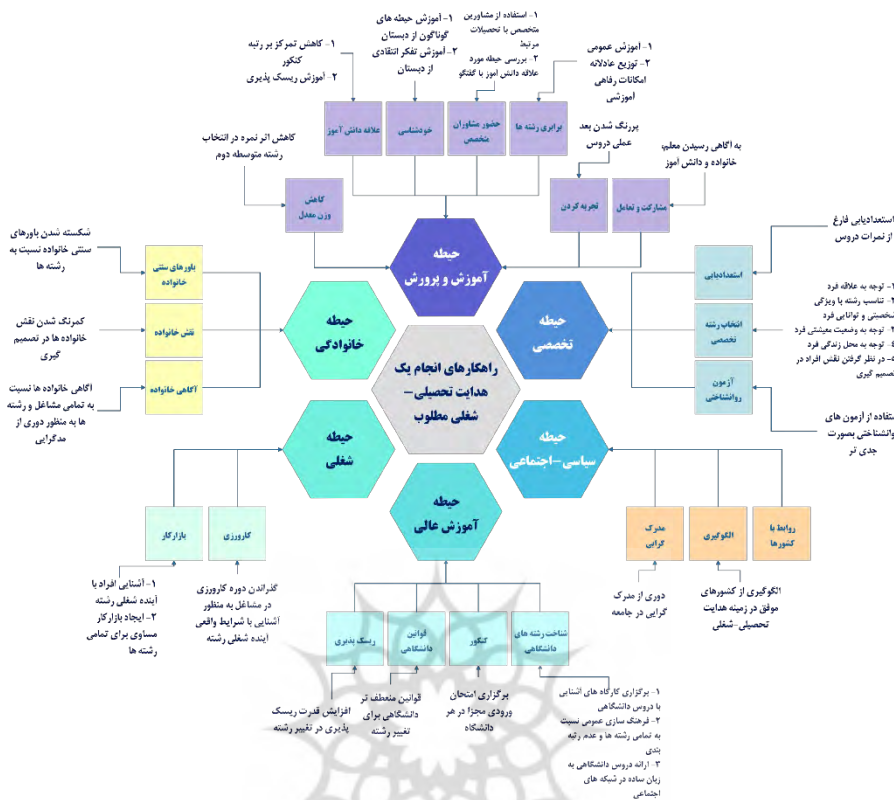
راهکارهای انجام یک هدایت تحصیلی- شغلی مطلوب

حیطه آموزش و پرورش

حیطه تخصصی

حیطه سیاسی-اجتماعی

حیطه آموزش عالی

حیطه شغلی

حیطه خانوادگی

علاقه دانش آموز

خودشناسی

حضور مشاوران متخصص

برابری رشته ها

کاهش وزن معدل

تجربه کردن

مشارکت و تعامل

۱- کاهش تمرکز بر رتبه کنکور
۲- آموزش ریسک پذیری

۱- آموزش حیطه های گوناگون از دبستان
۲- آموزش تفکر انتقادی از دبستان

۱- استفاده از مشاورین متخصص با تحصیلات مرتبط
۲- بررسی حیطه مورد علاقه دانش آموز با گفتگو

۱- آموزش عمومی
۲- توزیع عادلانه امکانات رفاهی اموزشی

کاهش اثر نمره در انتخاب رشته متوسطه دوم

پررنگ شدن بعد عملی دروس

به آگاهی رسیدن معلم، خانواده و دانش آموز

استعدادیابی

انتخاب رشته تخصصی

آزمون روانشناختی

استعدادیابی فارغ از نمرات دروس

۱- توجه به علاقه فرد
۲- تناسب رشته با ویژگی شخصیتی و توانایی فرد
۳- توجه به وضعیت معیشتی فرد
۴- توجه به محل زندگی فرد
۵- در نظر گرفتن نقش افراد در تصمیم گیری

استفاده از آزمون های روانشناختی بصورت جدی تر

باورهای سنتی خانواده

نقش خانواده

آگاهی خانواده

شکسته شدن باورهای سنتی خانواده نسبت به رشته ها

کمرنگ شدن نقش خانواده ها در تصمیم گیری

آگاهی خانواده ها نسبت به تمامی مشاغل و رشته ها به منظور دوری از مدگرایی

بازارکار

کارورزی

۱- آشنایی افراد با آینده شغلی رشته
۲- ایجاد بازارکار مساوی برای تمامی رشته ها

گذراندن دوره کارورزی در مشاغل به منظور آشنایی با شرایط واقعی آینده شغلی رشته

مدرک گرایی

الگوگیری

روابط با کشورها

دوری از مدرک گرایی در جامعه

الگوگیری از کشورهای موفق در زمینه هدایت تحصیلی-شغلی

ریسک پذیری

قوانین دانشگاهی

کنکور

شناخت رشته های دانشگاهی

افزایش قدرت ریسک پذیری در تغییر رشته

قوانین منعطف تر دانشگاهی برای تغییر رشته

برگزاری امتحان ورودی مجزا در هر دانشگاه

۱- برگزاری کارگاه های آشنایی با دروس دانشگاهی
۲- فرهنگ سازی عمومی نسبت به تمامی رشته ها و عدم رتبه بندی
۳- ارائه دروس دانشگاهی به زبان ساده در شبکه های اجتماعی